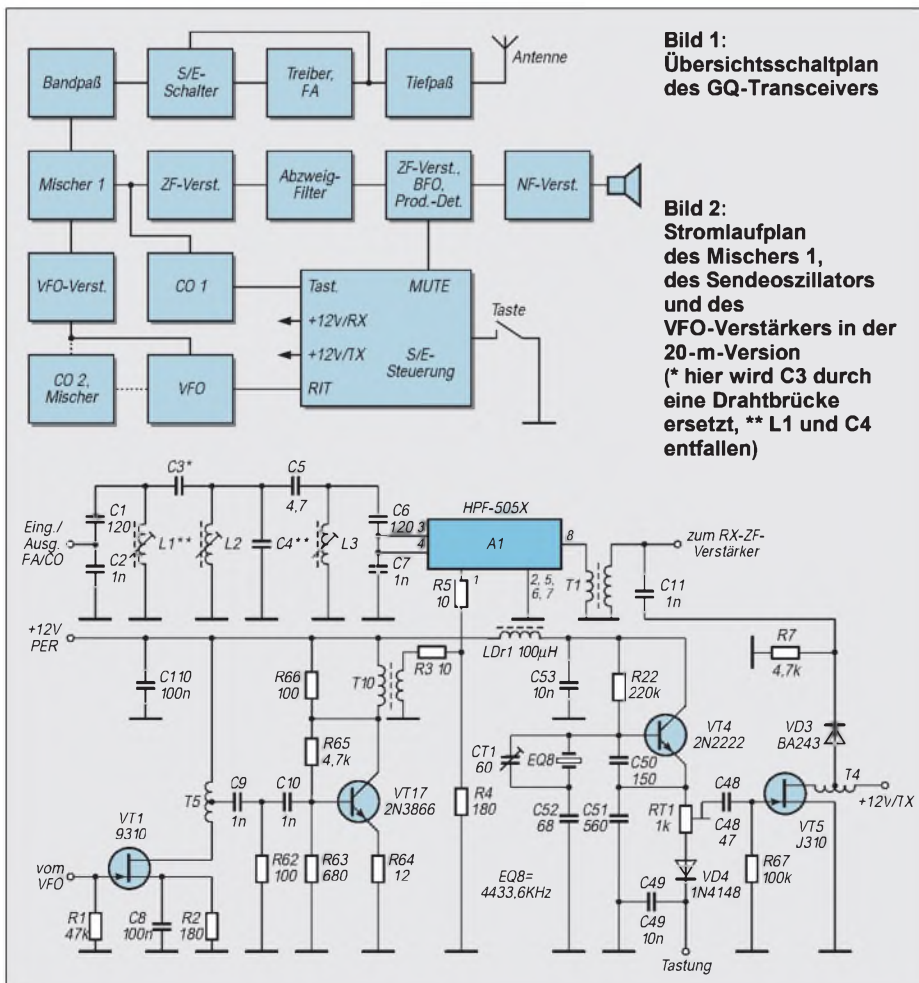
Bild 1: Übersichtsschaltplan des GQ-Transceivers

Bild 2: Stromlaufplan des Mischers 1, des Sendeoszillators und des VFO-Verstärkers in der 20-m-Version (* hier wird C3 durch eine Drahtbrücke ersetzt, ** L1 und C4 entfallen)

Bandpaß
S/E-Schalter
Treiber, FA
Tiefpaß
Antenne
Mischer 1
ZF-Verst.
Abzweig-Filter
ZF-Verst., BFO, Prod.-Det.
NF-Verst.
VFO-Verst.
CO 1
Tast.
MUTE
+12V/RX
+12V/TX
S/E-Steuerung
Taste
CO 2, Mischer
VFO
RIT

C3*
C5 4,7
C1 120
C2 1n
L1**
L2
C4**
L3
C6 120
C7 1n
Eing./ Ausg. FA/CO
HPF-505X
A1
3
4
8
1
2, 5, 6, 7
R5 10
zum RX-ZF-Verstärker
T1
C11 1n
+12V PER
LDr1 100µH
R7 4,7k
C110 100n
R66 100
T10
R3 10
C53 10n
R22 220k
VT4 2N2222
VD3 BA243
R65 4,7k
CT1 60
EQ8
C50 150
T4
+12V/TX
T5
C9 1n
C10 1n
VT17 2N3866
R4 180
C52 68
C51 560
RT1 1k
C48
C48 47
VT5 J310
VT1 9310
vom VFO
R62 100
R63 680
R64 12
EQ8= 4433,6KHz
VD4 1N4148
R67 100k
C49
C49 10n
R1 47k
C8 100n
R2 180
Tastung